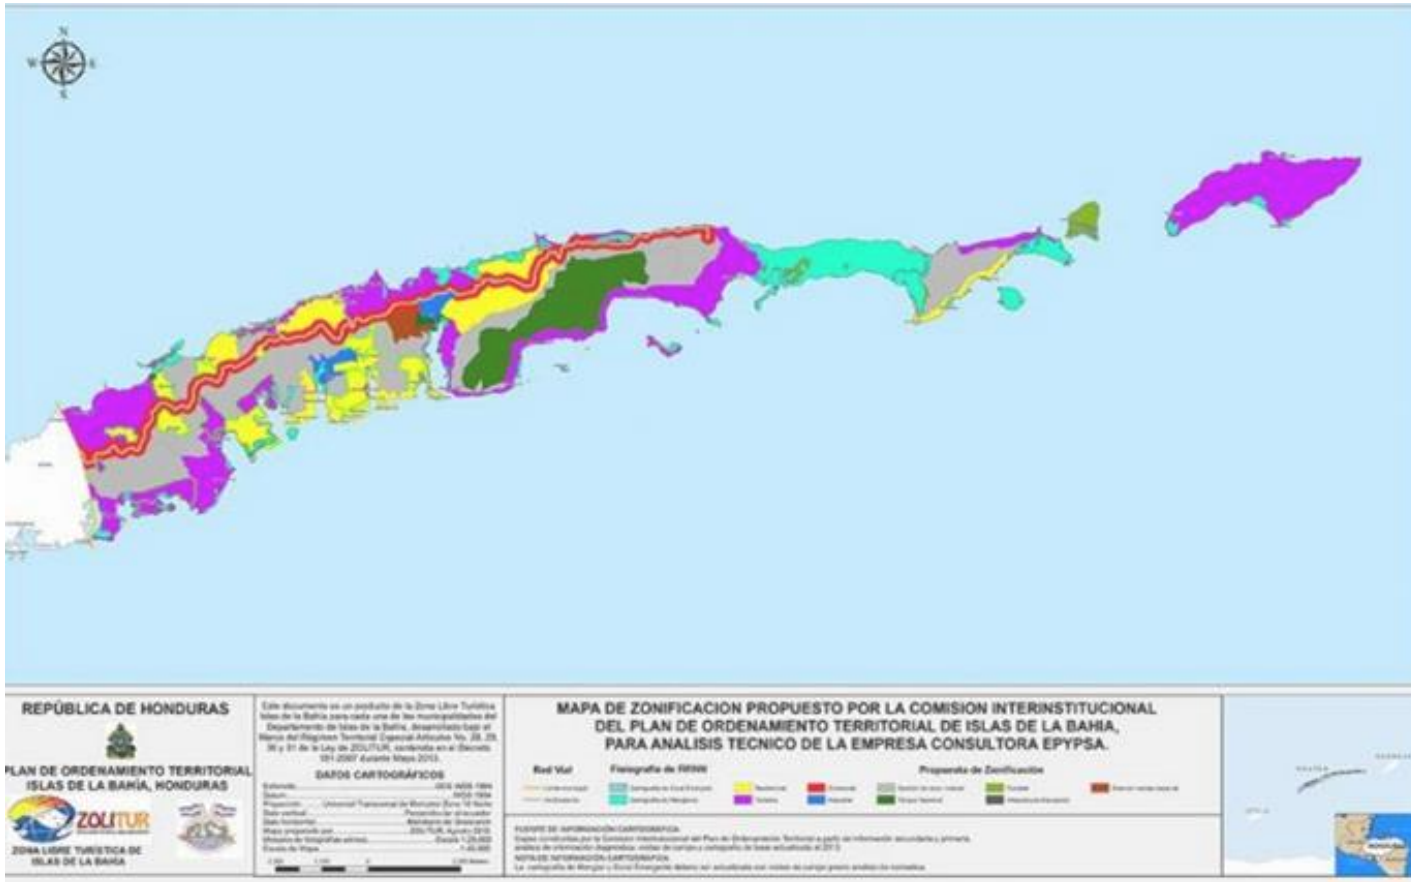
N
W E
S

REPÚBLICA DE HONDURAS

PLAN DE ORDENAMIENTO TERRITORIAL ISLAS DE LA BAHÍA, HONDURAS

ZOLITUR

ZONA LIBRE TURISTICA DE ISLAS DE LA BAHIA

Este documento es un producto de la Zona Libre Turística Islas de la Bahía para cada una de los municipalidades del Departamento de Islas de la Bahía, desarrollado bajo el Marco del Régimen Territorial Especial Artículos No. 28, 29, 30 y 31 de la Ley de ZOLITUR, contenida en el Decreto 181-2007 durante Mayo 2013.

DATOS CARTOGRÁFICOS

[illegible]

MAPA DE ZONIFICACION PROPUESTO POR LA COMISION INTERINSTITUCIONAL DEL PLAN DE ORDENAMIENTO TERRITORIAL DE ISLAS DE LA BAHIA, PARA ANALISIS TECNICO DE LA EMPRESA CONSULTORA EPYPSA.

Red Vial

Fisiografía de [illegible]

Propuesta de Zonificación

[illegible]

FUENTE DE INFORMACIÓN CARTOGRÁFICA

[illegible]

NOTA DE INFORMACIÓN CARTOGRÁFICA

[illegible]